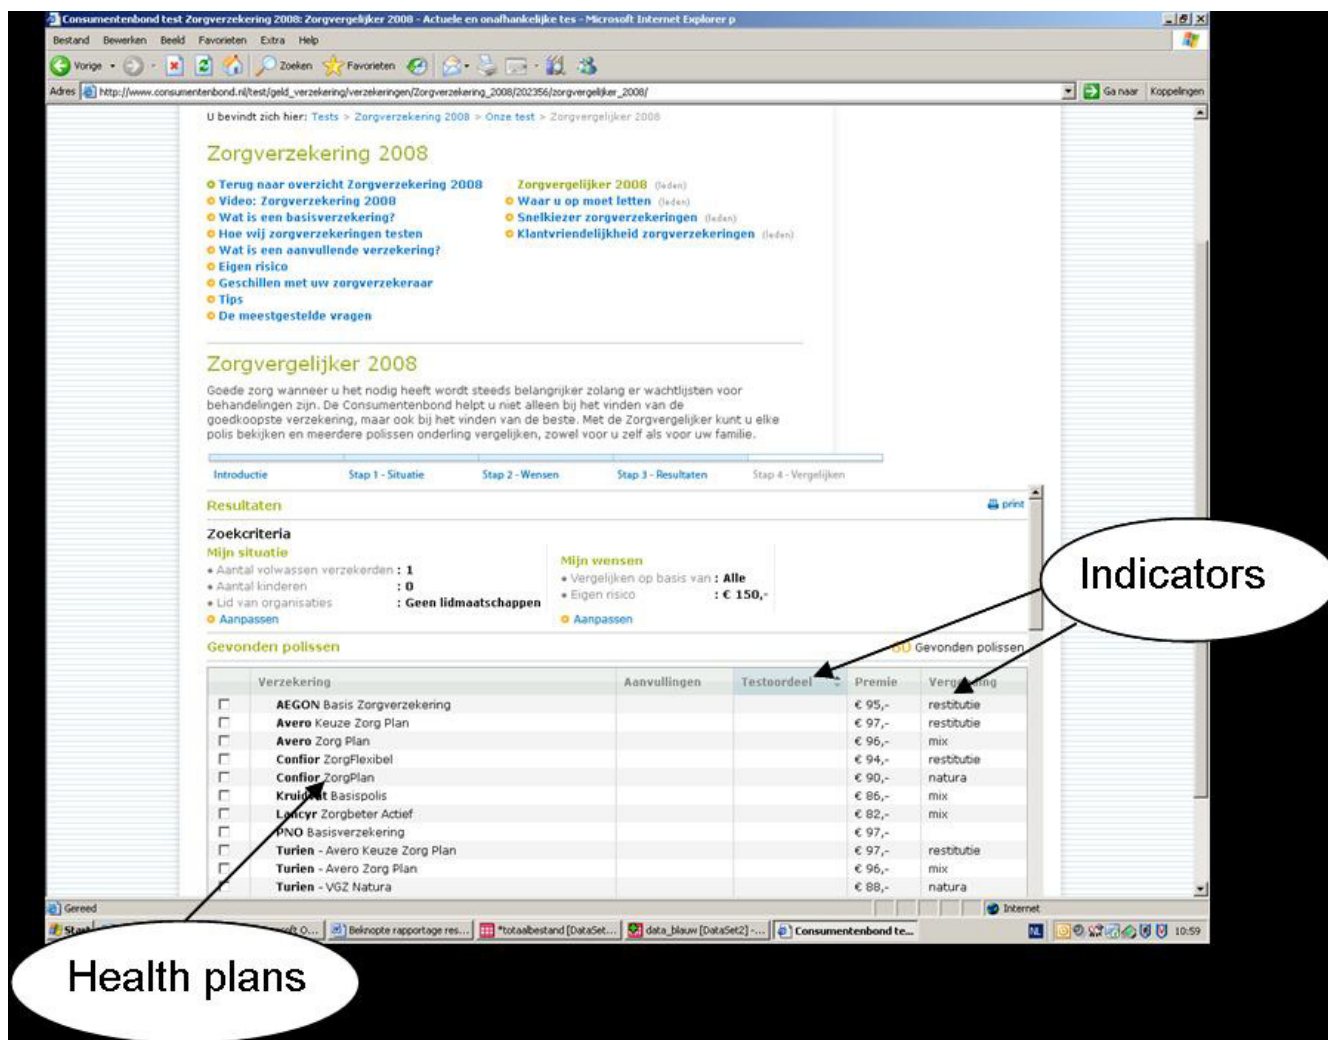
Consumentenbond test Zorgverzekering 2008: Zorgvergelijker 2008 - Actuele en onafhankelijke tes - Microsoft Internet Explorer p

Bestand Bewerken Beeld Favorieten Extra Help

Vorige Zoeken Favorieten

Adres http://www.consumentenbond.nl/test/geld_verzekering/verzekeringen/Zorgverzekering_2008/202356/zorgvergelijker_2008/ Ga naar Koppelingen

U bevindt zich hier: Tests > Zorgverzekering 2008 > Onze test > Zorgvergelijker 2008

Zorgverzekering 2008

Terug naar overzicht Zorgverzekering 2008
Video: Zorgverzekering 2008
Wat is een basisverzekering?
Hoe wij zorgverzekeringen testen
Wat is een aanvullende verzekering?
Eigen risico
Geschillen met uw zorgverzekeraar
Tips
De meestgestelde vragen

Zorgvergelijker 2008 (leden)
Waar u op moet letten (leden)
Snelkiezer zorgverzekeringen (leden)
Klantvriendelijkheid zorgverzekeringen (leden)

Zorgvergelijker 2008

Goede zorg wanneer u het nodig heeft wordt steeds belangrijker zolang er wachtlijsten voor behandelingen zijn. De Consumentenbond helpt u niet alleen bij het vinden van de goedkoopste verzekering, maar ook bij het vinden van de beste. Met de Zorgvergelijker kunt u elke polis bekijken en meerdere polissen onderling vergelijken, zowel voor u zelf als voor uw familie.

Introductie Stap 1 - Situatie Stap 2 - Wensen Stap 3 - Resultaten Stap 4 - Vergelijken

Resultaten print

Zoekcriteria
Mijn situatie
• Aantal volwassen verzekerden : 1
• Aantal kinderen : 0
• Lid van organisaties : Geen lidmaatschappen
Aanpassen

Mijn wensen
• Vergelijken op basis van : Alle
• Eigen risico : € 150,-
Aanpassen

Gevonden polissen 50 Gevonden polissen

| | Verzekering | Aanvullingen | Testoordeel | Premie | Vergoeding |
|---|---|---|---|---|---|
| | AEGON Basis Zorgverzekering | | | € 95,- | restitutie |
| | Avero Keuze Zorg Plan | | | € 97,- | restitutie |
| | Avero Zorg Plan | | | € 96,- | mix |
| | Confior ZorgFlexibel | | | € 94,- | restitutie |
| | Confior ZorgPlan | | | € 90,- | natura |
| | Kruidvat Basispolis | | | € 86,- | mix |
| | Lancyr Zorgbeter Actief | | | € 82,- | mix |
| | PNO Basisverzekering | | | € 97,- | |
| | Turien - Avero Keuze Zorg Plan | | | € 97,- | restitutie |
| | Turien - Avero Zorg Plan | | | € 96,- | mix |
| | Turien - VGZ Natura | | | € 88,- | natura |

Gereed Internet

Start Beknopte rapportage res... *totaalbestand [DataSet... data_blauw [DataSet2] -... Consumentenbond te... NL 10:59

Indicators

Health plans